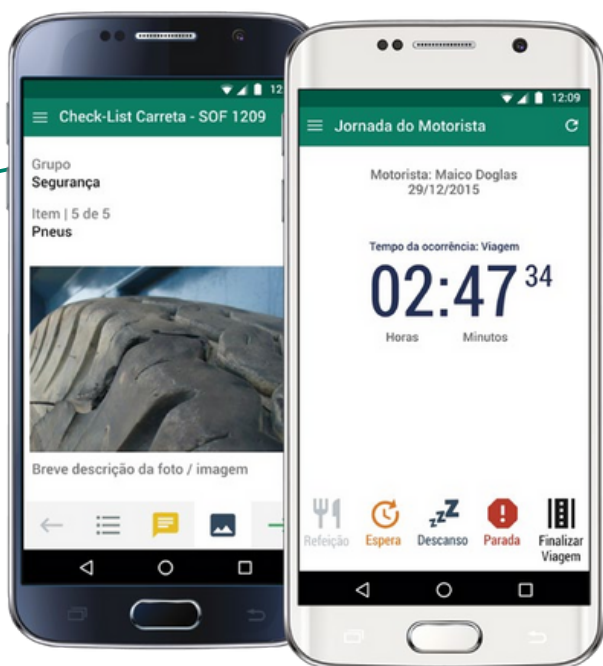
12

Check-List Carreta - SOF 1209

Grupo
Segurança

Item | 5 de 5
Pneus

Breve descrição da foto / imagem

12:09

Jornada do Motorista

Motorista: Maico Doglas
29/12/2015

Tempo da ocorrência: Viagem

02:47 34

Horas Minutos

Refeição
Espera
Descanso
Parada
Finalizar Viagem